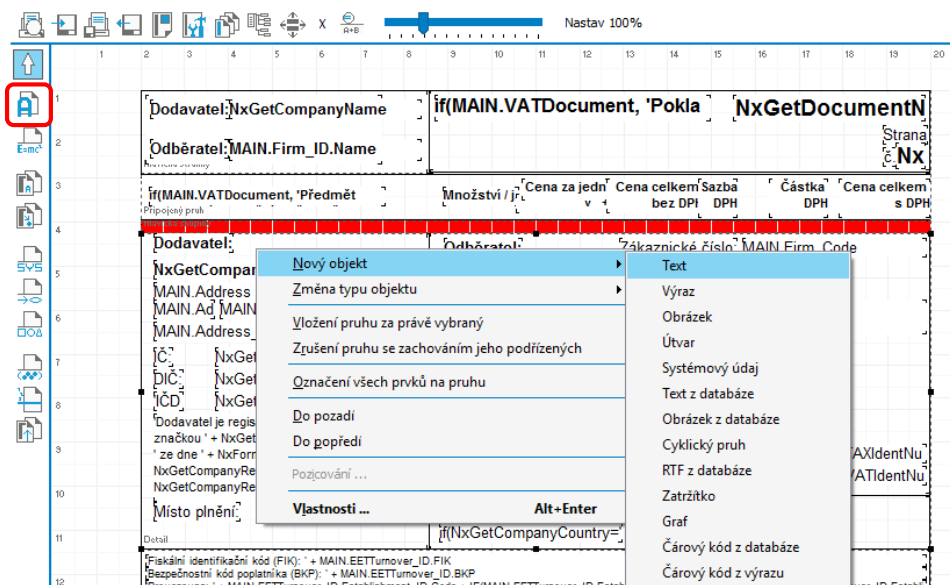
X
Nastav 100%

1 2 3 4 5 6 7 8 9 10 11 12 13 14 15 16 17 18 19 20

Dodavatel: NxGetCompanyName
Odběratel: MAIN.Firm_ID.Name
if(MAIN.VATDocument, 'Pokla
NxGetDocumentN
Strana
č. Nx

if(MAIN.VATDocument, 'Předmět
Připojený pruh
Množství / j
Cena za jedn
v
Cena celkem
bez DPH
Sazba
DPH
Částka
DPH
Cena celkem
s DPH

Dodavatel:
NxGetCompan
MAIN.Address
MAIN.Ad MAIN
MAIN.Address
IČ
DIČ
IČD
NxGe
NxGe
NxGe
Dodavatel je regis
značkou ' + NxGet
' ze dne ' + NxForm
NxGetCompanyRe
NxGetCompanyRe
Místo plnění:
Detail
Odběratel:
Zákaznické číslo MAIN.Firm_Code
AXIdentNu
ATIdentNu
if(NxGetCompanyCountry='

Fiskální identifikační kód (FIK): ' + MAIN.EETTurnover_ID.FIK
Bezpečnostní kód poplatníka (BKP): ' + MAIN.EETTurnover_ID.BKP

Nový objekt
Změna typu objektu
Vložení pruhu za právě vybraný
Zrušení pruhu se zachováním jeho podřízených
Označení všech prvků na pruhu
Do pozadí
Do popředí
Pozicování ...
Vlastnosti ... Alt+Enter

Text
Výraz
Obrázek
Útvar
Systémový údaj
Text z databáze
Obrázek z databáze
Cyklický pruh
RTF z databáze
Zatržítko
Graf
Čárový kód z databáze
Čárový kód z výrazu